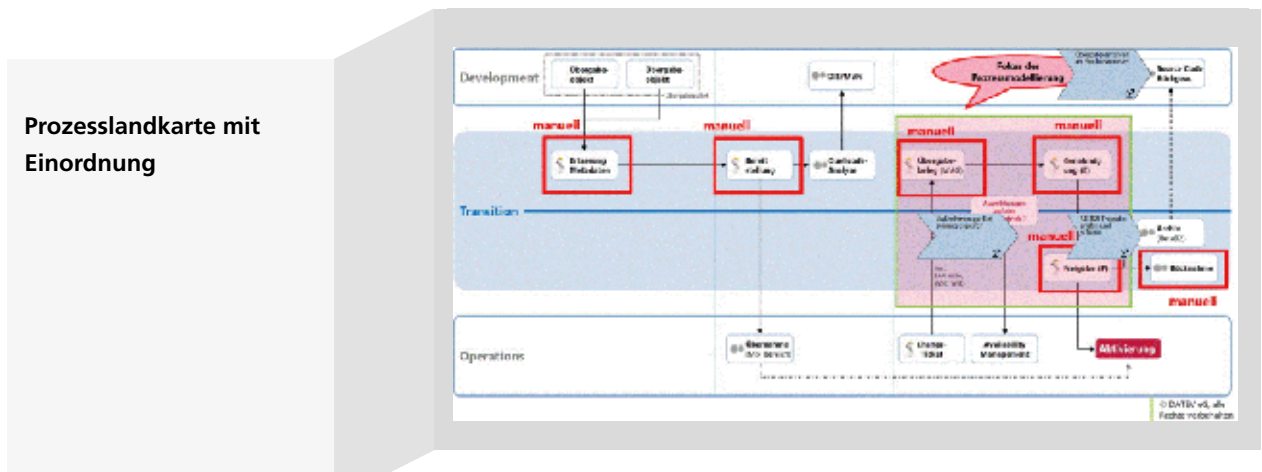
Prozesslandkarte mit Einordnung

Development

Übergabeobjekt

Übergabeobjekt

DATEV

Fokus der Prozessmodellierung

Source Code Bibliothek

manuell

manuell

manuell

manuell

Erfassung Metadaten

Bereitstellung

Qualitäts-Analyse

Übergabe-liste (UAK)

Genehmigung (E)

Transition

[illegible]

Archiv

manuell

Freigabe (F)

Bibliothek

manuell

Operations

Change-Ticket

Availability Management

Aktivierung

© DATEV eG, alle Rechte vorbehalten